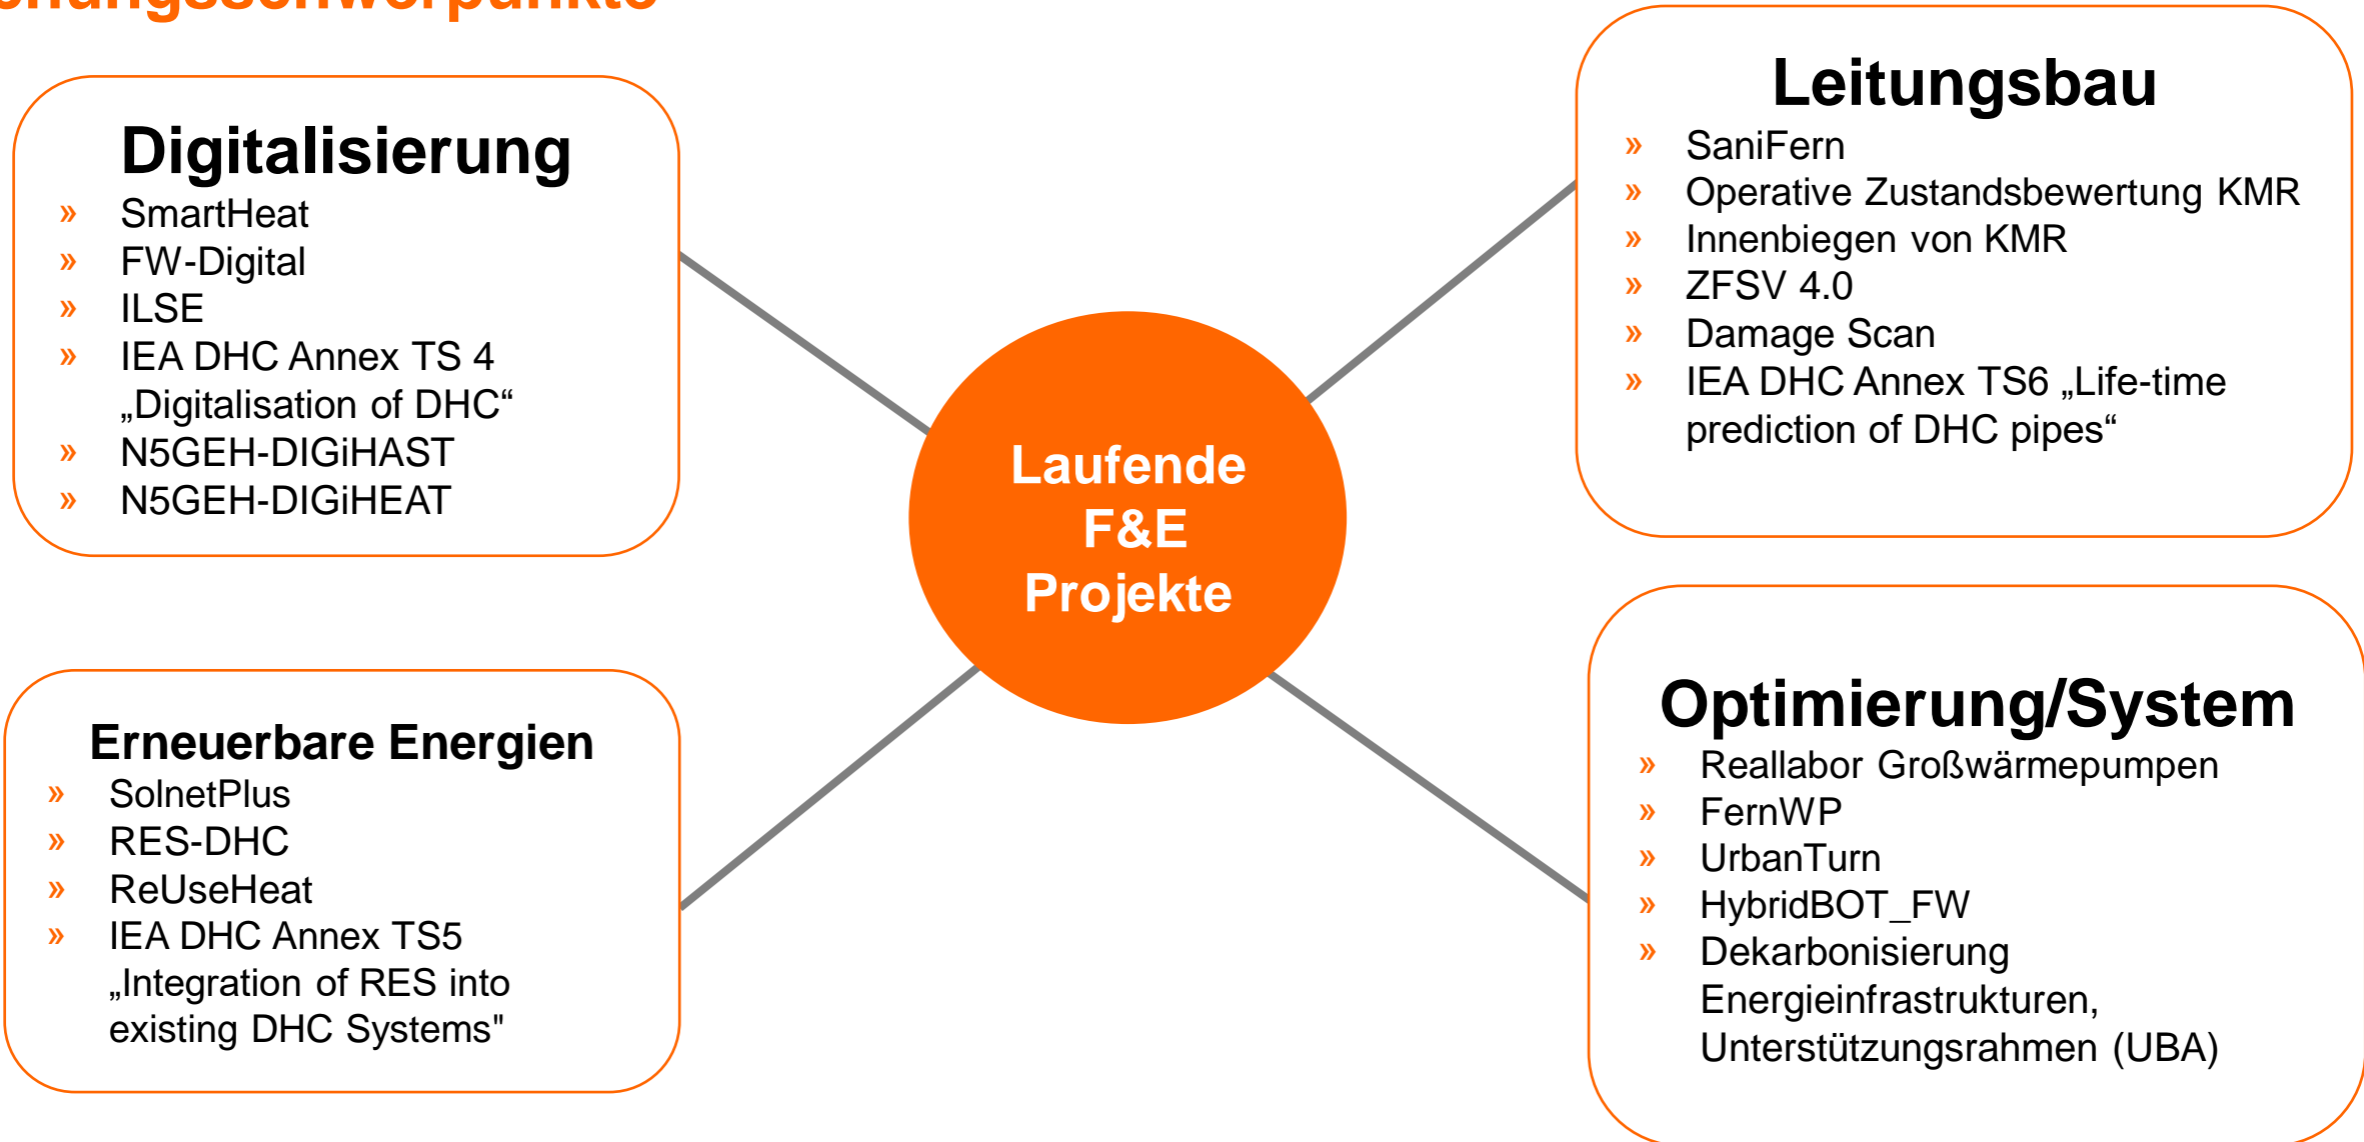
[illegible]

Digitalisierung
» SmartHeat
» FW-Digital
» ILSE
» IEA DHC Annex TS 4 „Digitalisation of DHC“
» N5GEH-DIGiHAST
» N5GEH-DIGiHEAT

Leitungsbau
» SaniFern
» Operative Zustandsbewertung KMR
» Innenbiegen von KMR
» ZFSV 4.0
» Damage Scan
» IEA DHC Annex TS6 „Life-time prediction of DHC pipes“

Laufende F&E Projekte

Erneuerbare Energien
» SolnetPlus
» RES-DHC
» ReUseHeat
» IEA DHC Annex TS5 „Integration of RES into existing DHC Systems"

Optimierung/System
» Reallabor Großwärmepumpen
» FernWP
» UrbanTurn
» HybridBOT_FW
» Dekarbonisierung Energieinfrastrukturen, Unterstützungsrahmen (UBA)